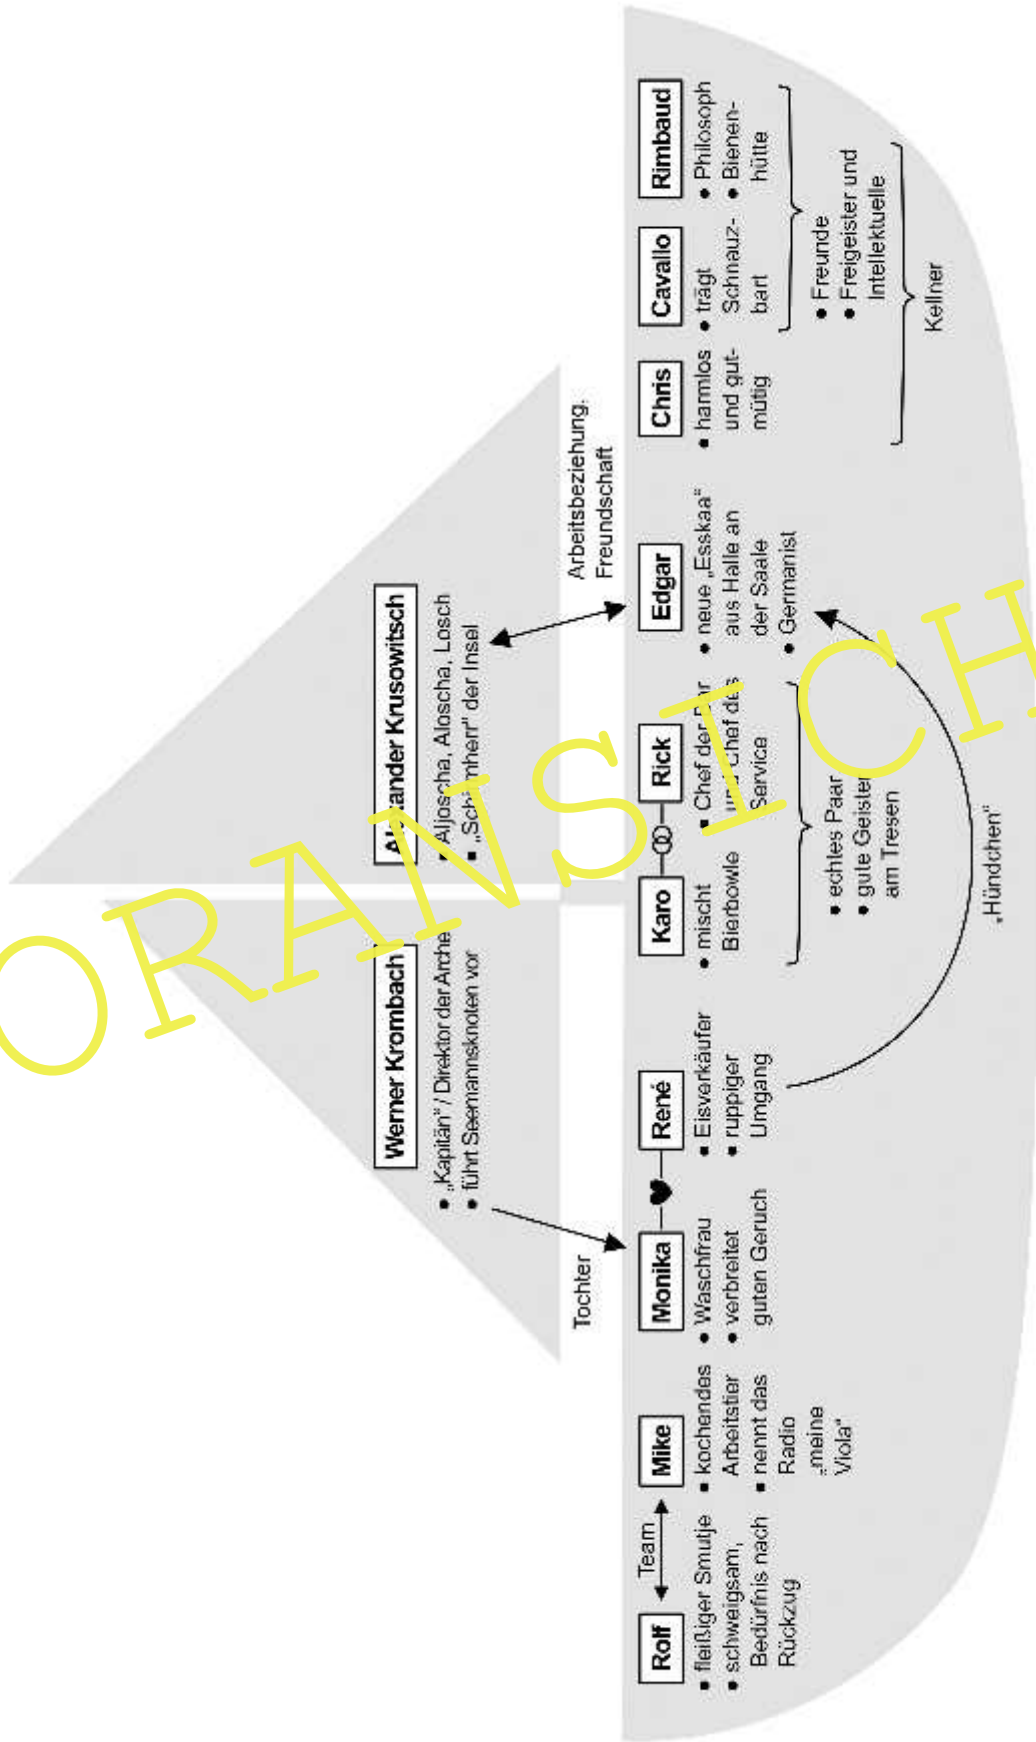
Werner Krombach
• „Kapitän" / Direktor der Arche
• führt Seemannsknoten vor

Al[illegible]ander Krusowitsch
• Aljoscha, Aloscha, Losch
• „Sch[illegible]herr" der Insel

Tochter

Arbeitsbeziehung, Freundschaft

Rolf
• fleißiger Smutje
• schweigsam, Bedürfnis nach Rückzug

Team

Mike
• kochendes Arbeitstier
• nennt das Radio „meine Viola"

Monika
• Waschfrau
• verbreitet guten Geruch

René
• Eisverkäufer
• ruppiger Umgang

Karo
• mischt Bierbowle

Rick
• Chef der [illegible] un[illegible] Chef d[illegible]s Service

• echtes Paar
• gute Geister am Tresen

Edgar
• neue „Esskaa" aus Halle an der Saale
• Germanist

„Hündchen"

Chris
• harmlos und gutmütig

Cavallo
• trägt Schnauzbart

Rimbaud
• Philosoph
• Bienenhütte

• Freunde
• Freigeister und Intellektuelle

Kellner

ORANS ICH